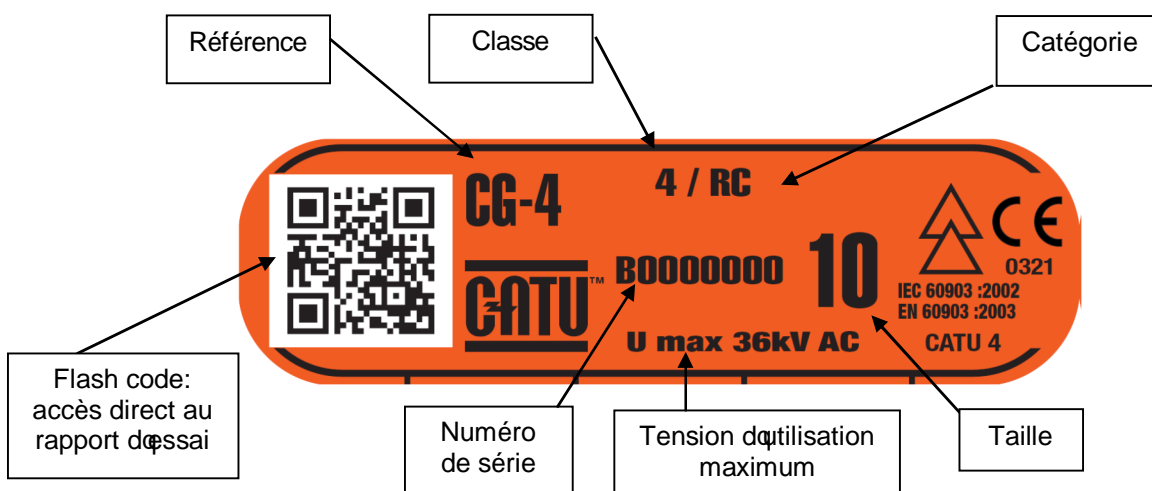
Référence

Classe

Catégorie

CG-4

4 / RC

CE

0321

CATU™

B0000000

10

IEC 60903 :2002
EN 60903 :2003

U max 36kV AC

CATU 4

Flash code: accès direct au rapport dꞌessai

Numéro de série

Tension dꞌutilisation maximum

Taille